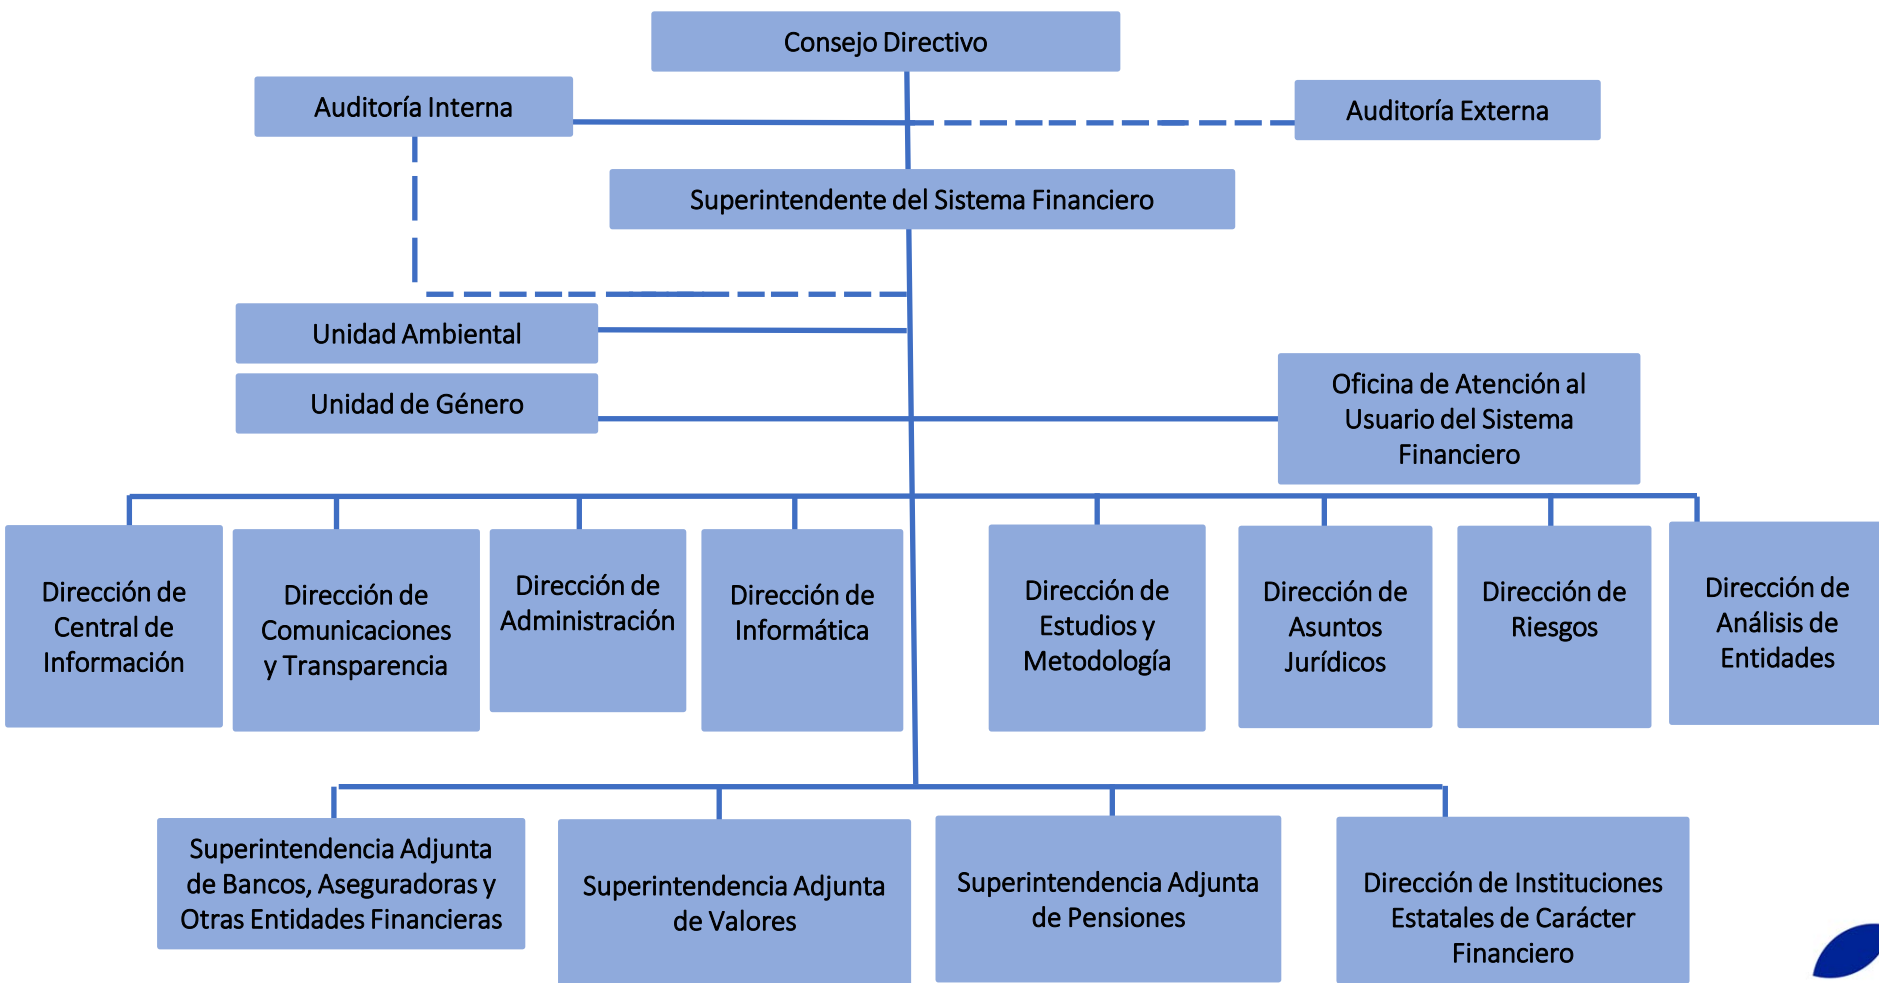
Consejo Directivo

Auditoría Interna

Auditoría Externa

Superintendente del Sistema Financiero

Unidad Ambiental

Unidad de Género

Oficina de Atención al Usuario del Sistema Financiero

Dirección de Central de Información

Dirección de Comunicaciones y Transparencia

Dirección de Administración

Dirección de Informática

Dirección de Estudios y Metodología

Dirección de Asuntos Jurídicos

Dirección de Riesgos

Dirección de Análisis de Entidades

Superintendencia Adjunta de Bancos, Aseguradoras y Otras Entidades Financieras

Superintendencia Adjunta de Valores

Superintendencia Adjunta de Pensiones

Dirección de Instituciones Estatales de Carácter Financiero